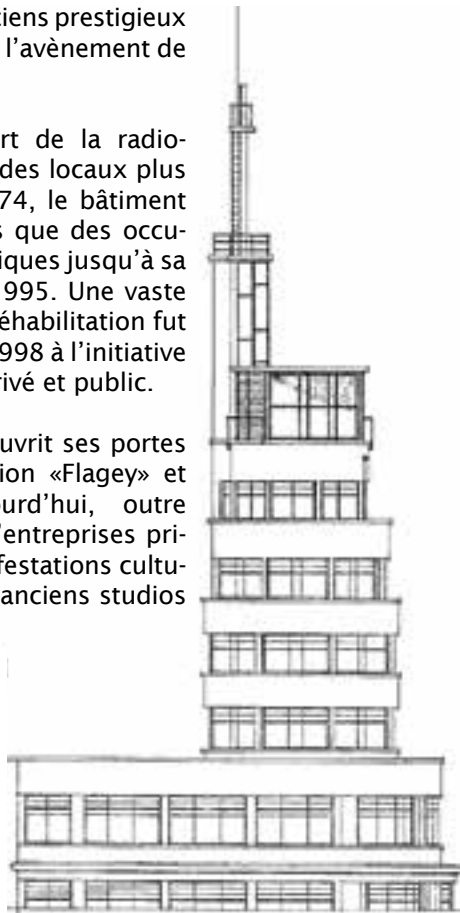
ciens prestigieux l'avènement de

rt de la radio- des locaux plus 74, le bâtiment s que des occu- iques jusqu'à sa 995. Une vaste éhabilitation fut 998 à l'initiative rivé et public.

uvrit ses portes ion «Flagey» et urd'hui, outre l'entreprises pri- festations cultu- anciens studios